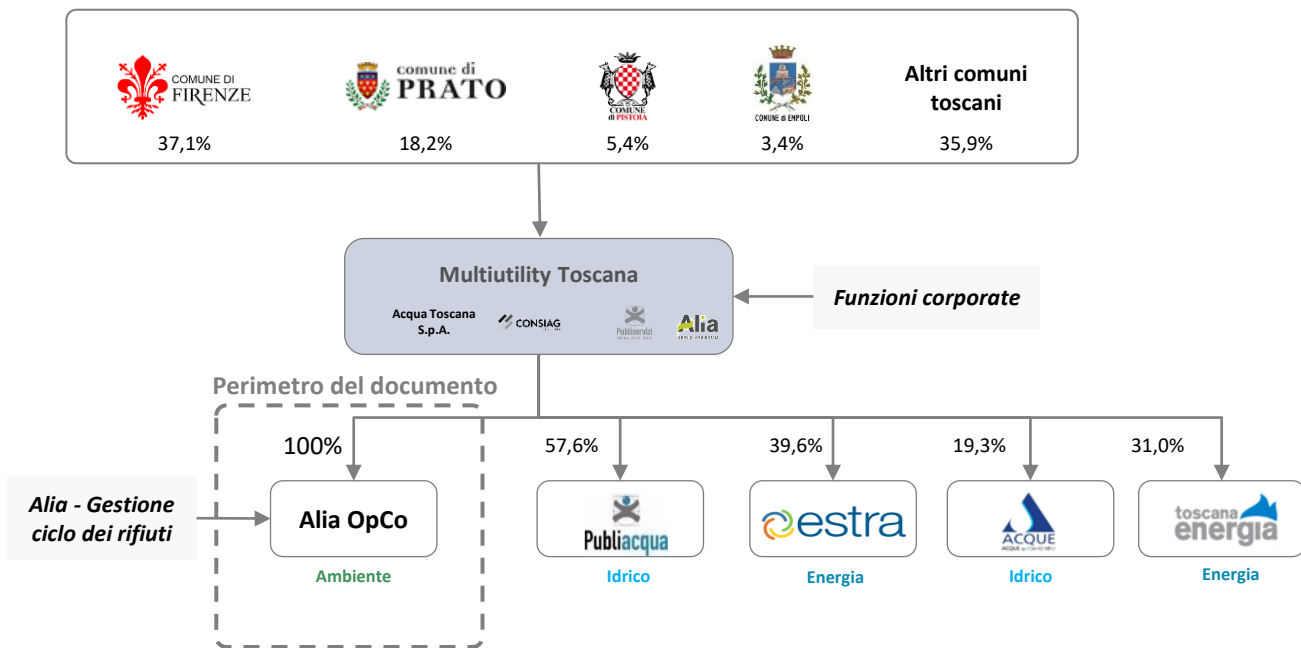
COMUNE DI FIRENZE
37,1%

comune di PRATO
18,2%

COMUNE di PISTOIA
5,4%

COMUNE di EMPOLI
3,4%

Altri comuni toscani
35,9%

Multiutility Toscana

Acqua Toscana S.p.A.

CONSIAG

Publiservizi

Alia

Funzioni corporate

Perimetro del documento

100%

Alia - Gestione ciclo dei rifiuti

Alia OpCo

Ambiente

57,6%

Publiacqua

Idrico

39,6%

estra

Energia

19,3%

ACQUE

Idrico

31,0%

toscana energia

Energia